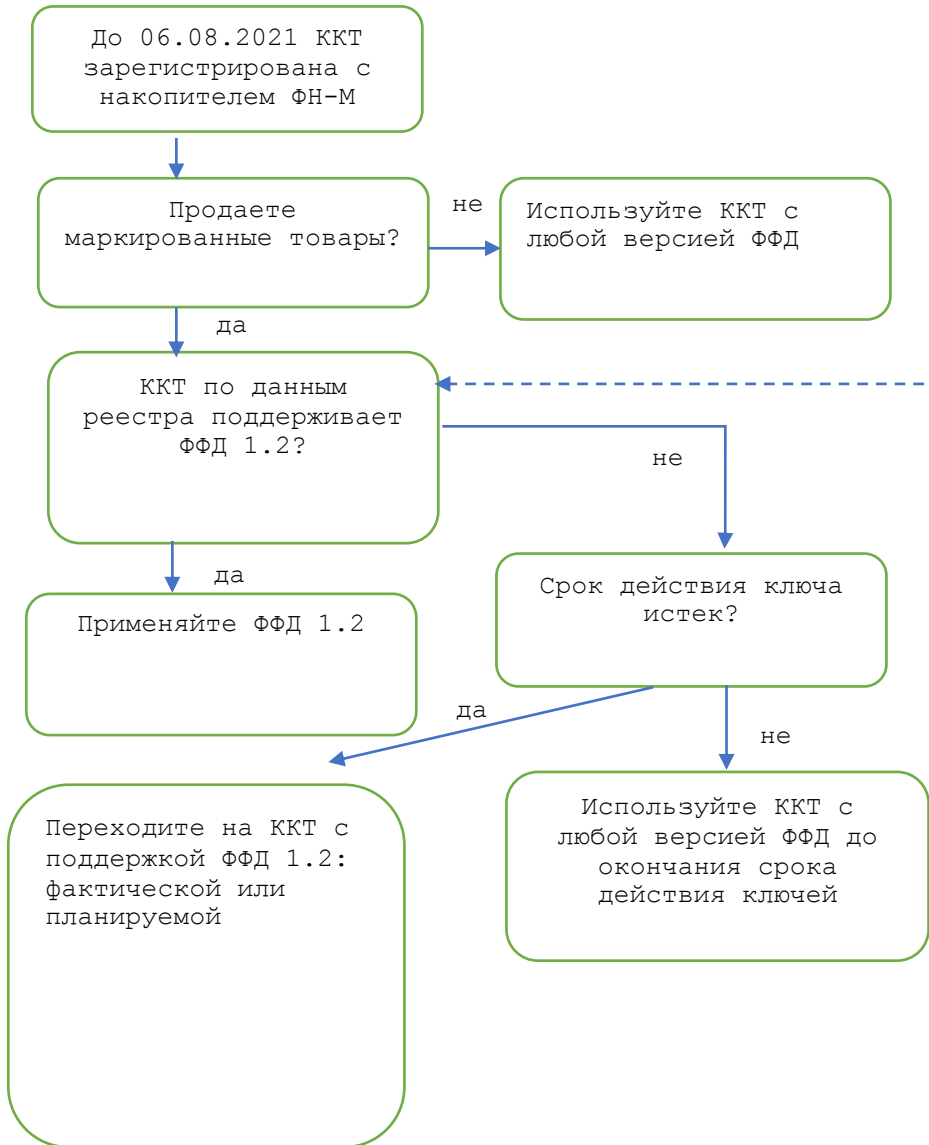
До 06.08.2021 ККТ зарегистрирована с накопителем ФН-М

Продаете маркированные товары?

не

Используйте ККТ с любой версией ФФД

да

ККТ по данным реестра поддерживает ФФД 1.2?

не

да

Применяйте ФФД 1.2

Срок действия ключа истек?

да

не

Переходите на ККТ с поддержкой ФФД 1.2: фактической или планируемой

Используйте ККТ с любой версией ФФД до окончания срока действия ключей